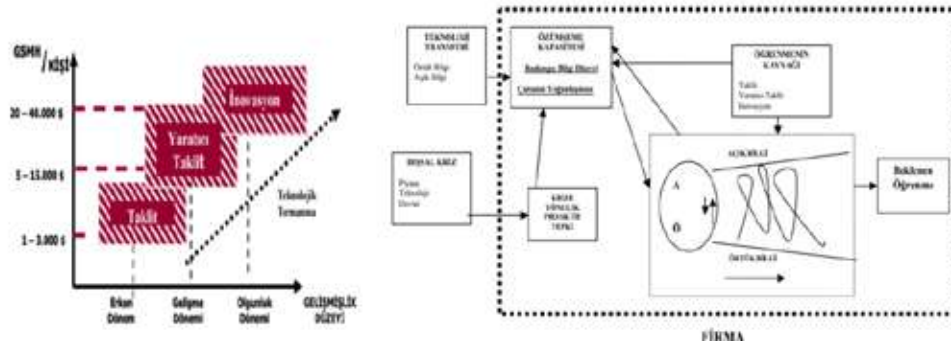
GSMH/KİŞİ

20 – 40.000 $

5 – 15.000 $

1 – 3.000 $

İnovasyon

Yaratıcı Taklit

Taklit

Teknolojik Tırmanma

Erken Dönem

Gelişme Dönemi

Olgunluk Dönemi

GELİŞMİŞLİK DÜZEYİ

TEKNOLOJİ TRANSFERİ

Örtük Bilgi
Açık Bilgi

ÖZÜMSEME KAPASİTESİ

Beslenmiş Bilgi Düzeyi

Çabanın Yoğunluğu

ÖĞRENMENİN KAYNAĞI

Taklit
Yaratıcı Taklit
İnovasyon

DIŞSAL KRİZ

Piyasa
Teknoloji
Devlet

KRİZE YÖNELİK PROAKTİF TEPKİ

AÇIKLIKLAŞMA

A

Ö

ÖRTÜKLEŞME

Beklenen Öğrenme

FİRMA